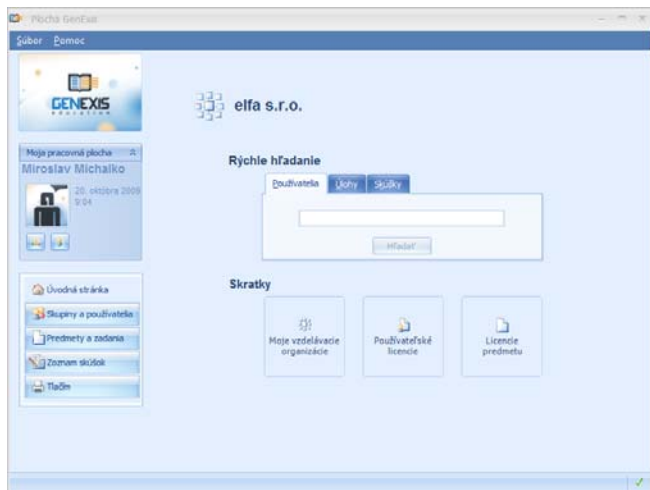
Plocha GenExis

Súbor Pomoc

GENEXIS EDUCATION

Moja pracovná plocha
Miroslav Michalko
20. októbra 2009 9:04

Úvodná stránka
Skupiny a používatelia
Predmety a zadania
Zoznam skúšok
Tlačin

elfa s.r.o.

Rýchle hľadanie

Používatelia Úlohy Skúšky

Hľadať

Skratky

Moje vzdelávacie organizácie

Používateľské licencie

Licencie predmetu